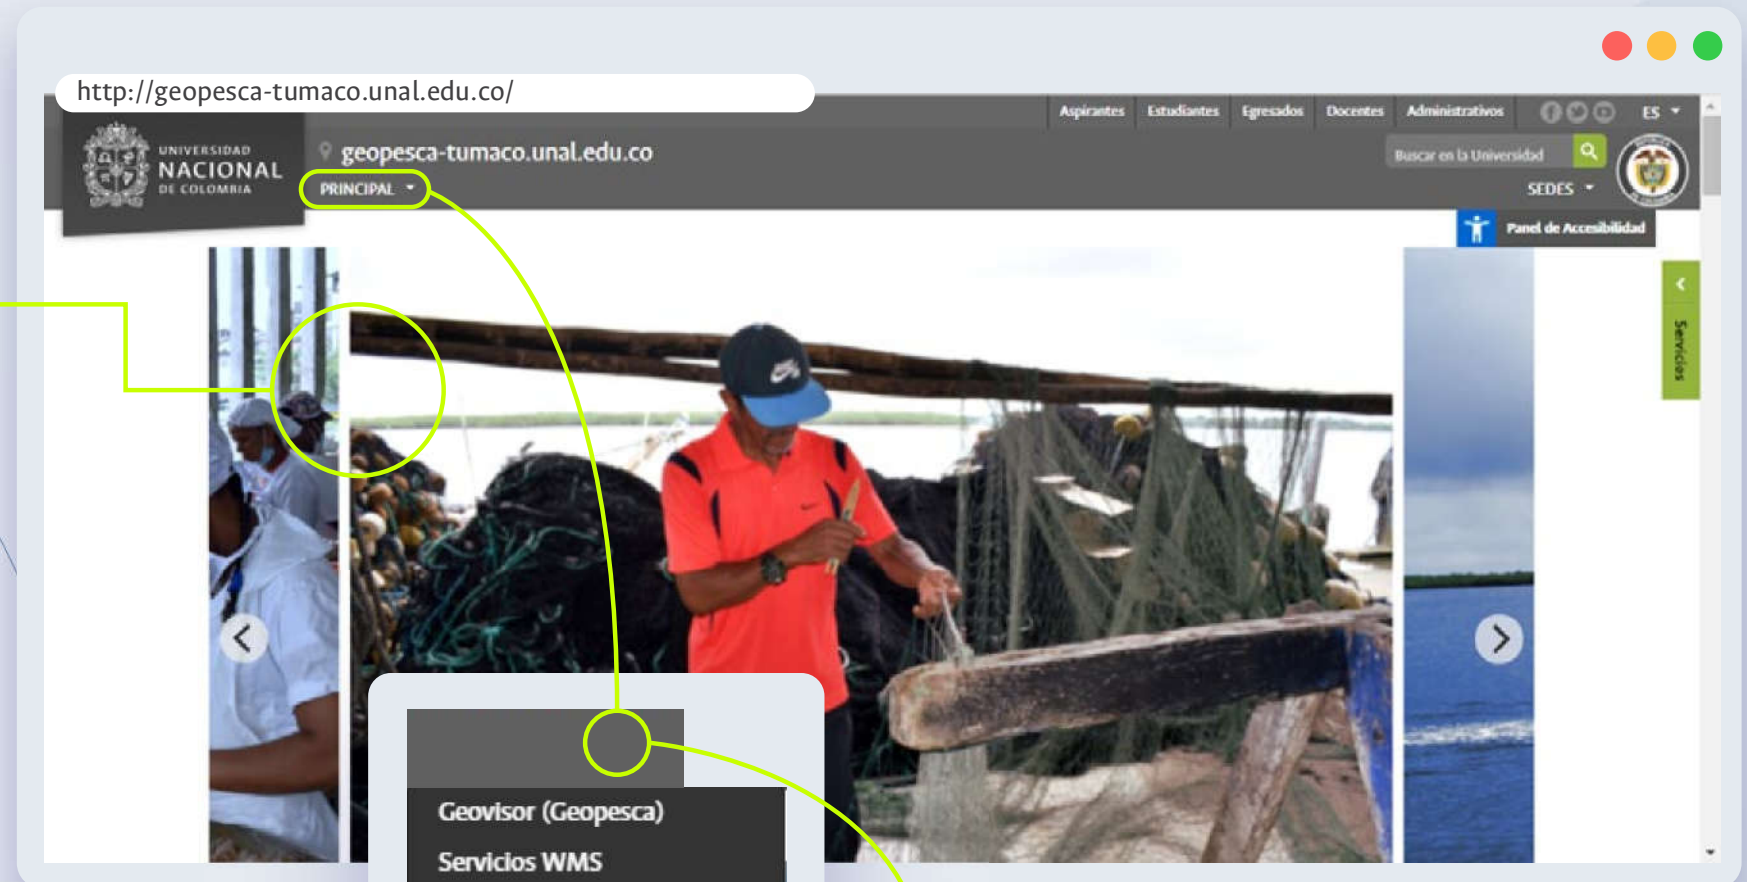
http://geopesca-tumaco.unal.edu.co/

Aspirantes Estudiantes Egresados Docentes Administrativos ES

UNIVERSIDAD NACIONAL DE COLOMBIA

geopesca-tumaco.unal.edu.co

PRINCIPAL

Buscar en la Universidad

SEDES

Panel de Accesibilidad

Servicios

Geovisor (Geopesca)
Servicios WMS